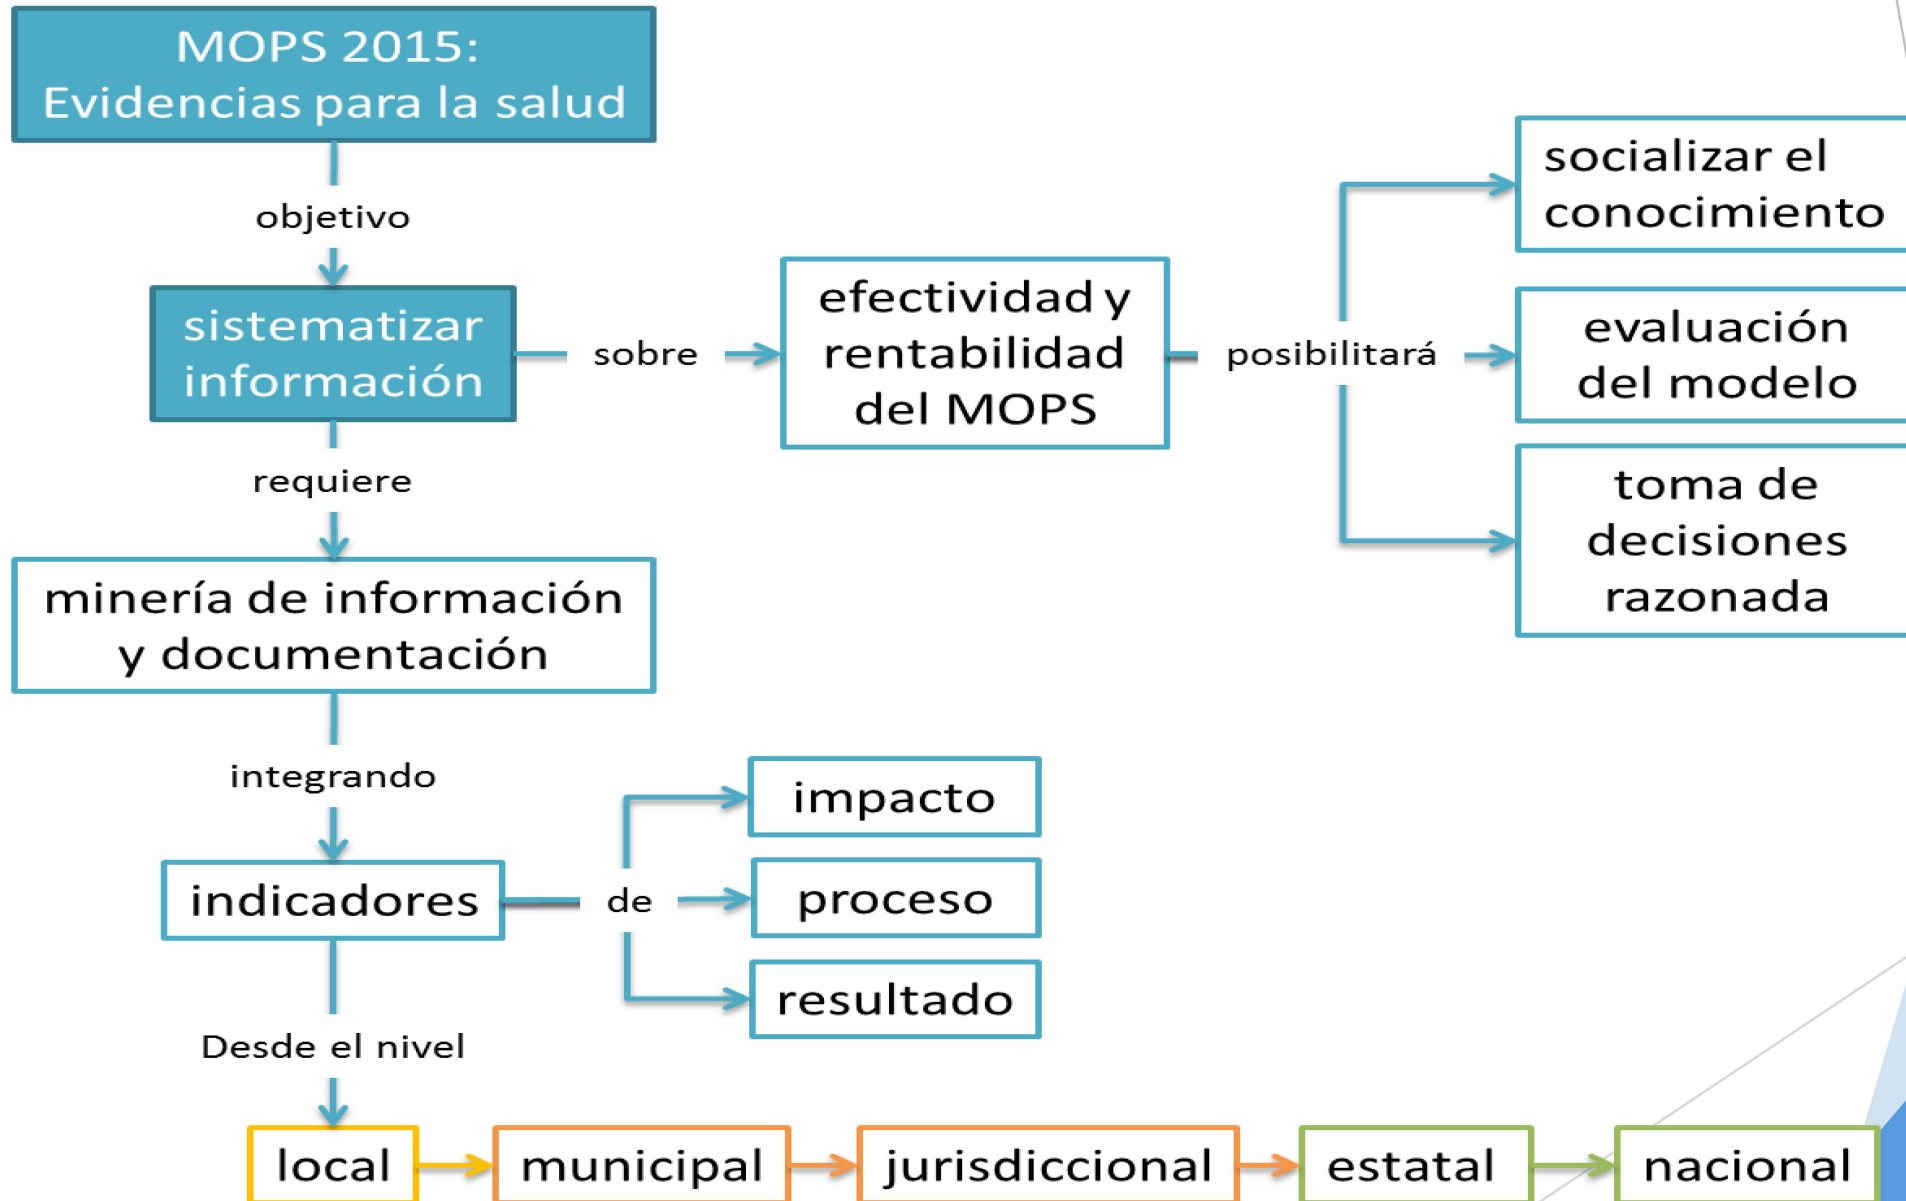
MOPS 2015:
Evidencias para la salud

objetivo

sistematizar información

sobre

efectividad y rentabilidad del MOPS

posibilitará

socializar el conocimiento

evaluación del modelo

toma de decisiones razonada

requiere

minería de información y documentación

integrando

indicadores

de

impacto

proceso

resultado

Desde el nivel

local

municipal

jurisdiccional

estatal

nacional